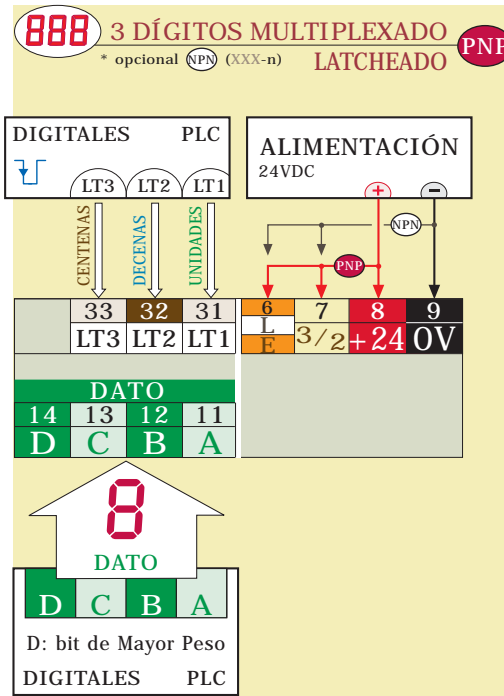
888 3 DÍGITOS MULTIPLEXADO
* opcional NPN (XXX-n) LATCHEADO PNP

DIGITALES PLC
LT3 LT2 LT1

ALIMENTACIÓN
24VDC
+ −

CENTENAS DECENAS UNIDADES

NPN
PNP

| | 33 | 32 | 31 | 6 | 7 | 8 | 9 |
|---|---|---|---|---|---|---|---|
| | LT3 | LT2 | LT1 | L E | 3/2 | +24 | 0V |

DATO

| 14 | 13 | 12 | 11 |
|---|---|---|---|
| D | C | B | A |

8
DATO

| D | C | B | A |
|---|---|---|---|

D: bit de Mayor Peso
DIGITALES PLC